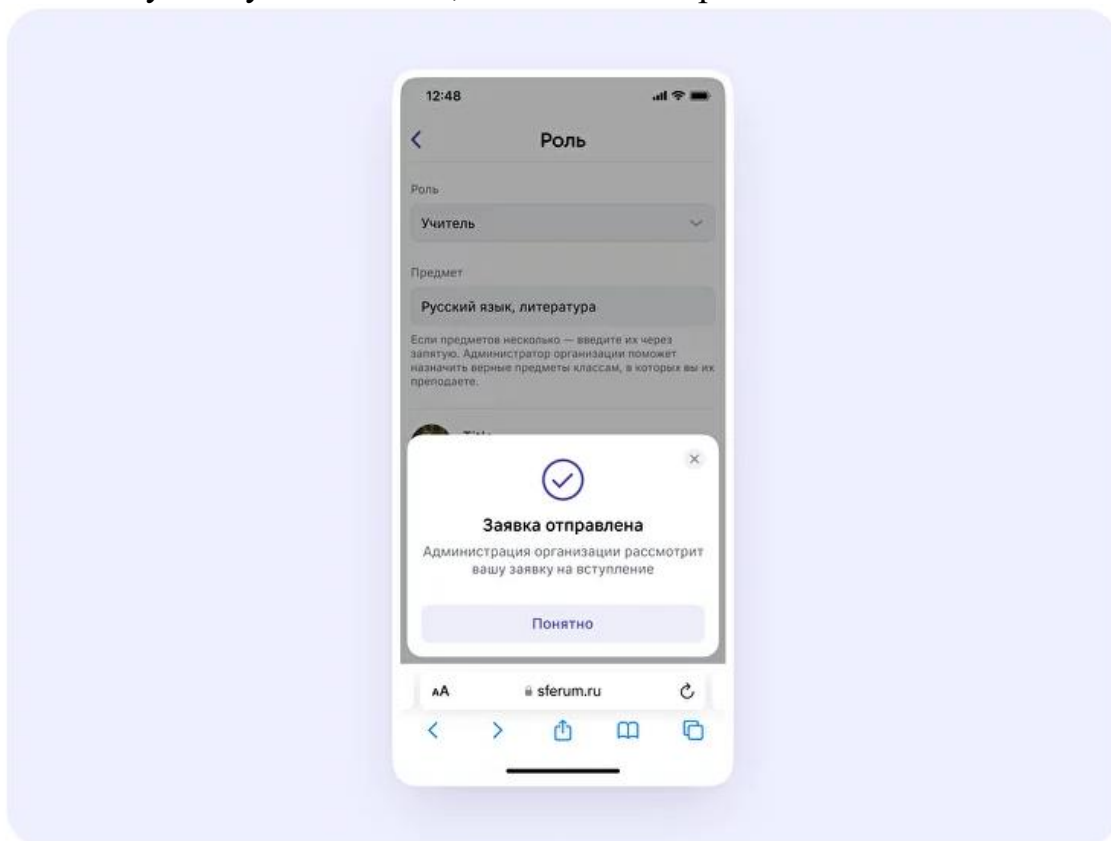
12:48

Роль

Роль

Учитель

Предмет

Русский язык, литература

Если предметов несколько — введите их через запятую. Администратор организации поможет назначить верные предметы классам, в которых вы их преподаете.

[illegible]

×

Заявка отправлена

Администрация организации рассмотрит вашу заявку на вступление

Понятно

AA sferum.ru